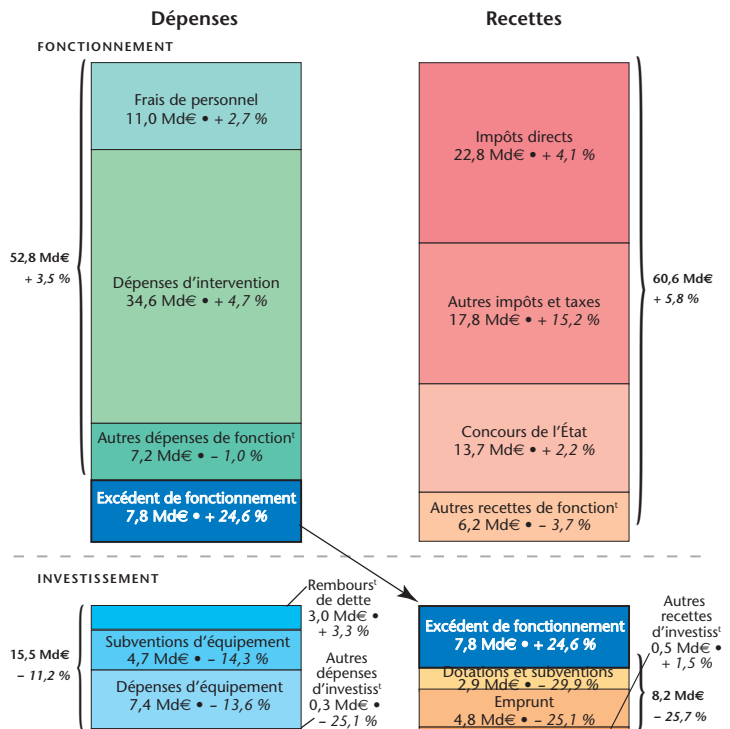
Dépenses

Recettes

FONCTIONNEMENT

Frais de personnel
11,0 Md€ • + 2,7 %

Dépenses d'intervention
34,6 Md€ • + 4,7 %

Autres dépenses de fonction$^t$
7,2 Md€ • – 1,0 %

52,8 Md€
+ 3,5 %

Excédent de fonctionnement
7,8 Md€ • + 24,6 %

Impôts directs
22,8 Md€ • + 4,1 %

Autres impôts et taxes
17,8 Md€ • + 15,2 %

Concours de l'État
13,7 Md€ • + 2,2 %

Autres recettes de fonction$^t$
6,2 Md€ • – 3,7 %

60,6 Md€
+ 5,8 %

INVESTISSEMENT

Rembours$^t$ de dette
3,0 Md€ •
+ 3,3 %

Subventions d'équipement
4,7 Md€ • – 14,3 %

Dépenses d'équipement
7,4 Md€ • – 13,6 %

Autres dépenses d'investiss$^t$
0,3 Md€ •
– 25,1 %

15,5 Md€
– 11,2 %

Excédent de fonctionnement
7,8 Md€ • + 24,6 %

Autres recettes d'investiss$^t$
0,5 Md€ •
+ 1,5 %

Dotations et subventions
2,9 Md€ • – 29,9 %

Emprunt
4,8 Md€ • – 25,1 %

8,2 Md€
– 25,7 %